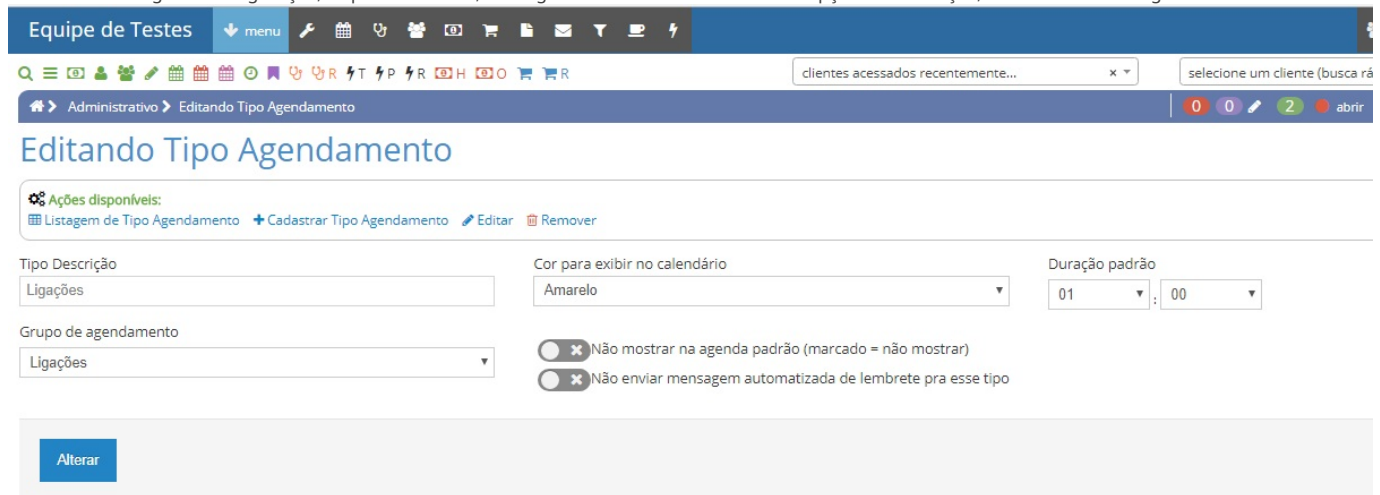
Equipe de Testes menu

R T P R H O R

clientes acessados recentemente... × ▾

selecione um cliente (busca rá

Administrativo > Editando Tipo Agendamento

0 0 2 abrir

Editando Tipo Agendamento

Ações disponíveis:
Listagem de Tipo Agendamento + Cadastrar Tipo Agendamento Editar Remover

Tipo Descrição
Ligações

Cor para exibir no calendário
Amarelo

Duração padrão
01 : 00

Grupo de agendamento
Ligações

Não mostrar na agenda padrão (marcado = não mostrar)
Não enviar mensagem automatizada de lembrete pra esse tipo

Alterar